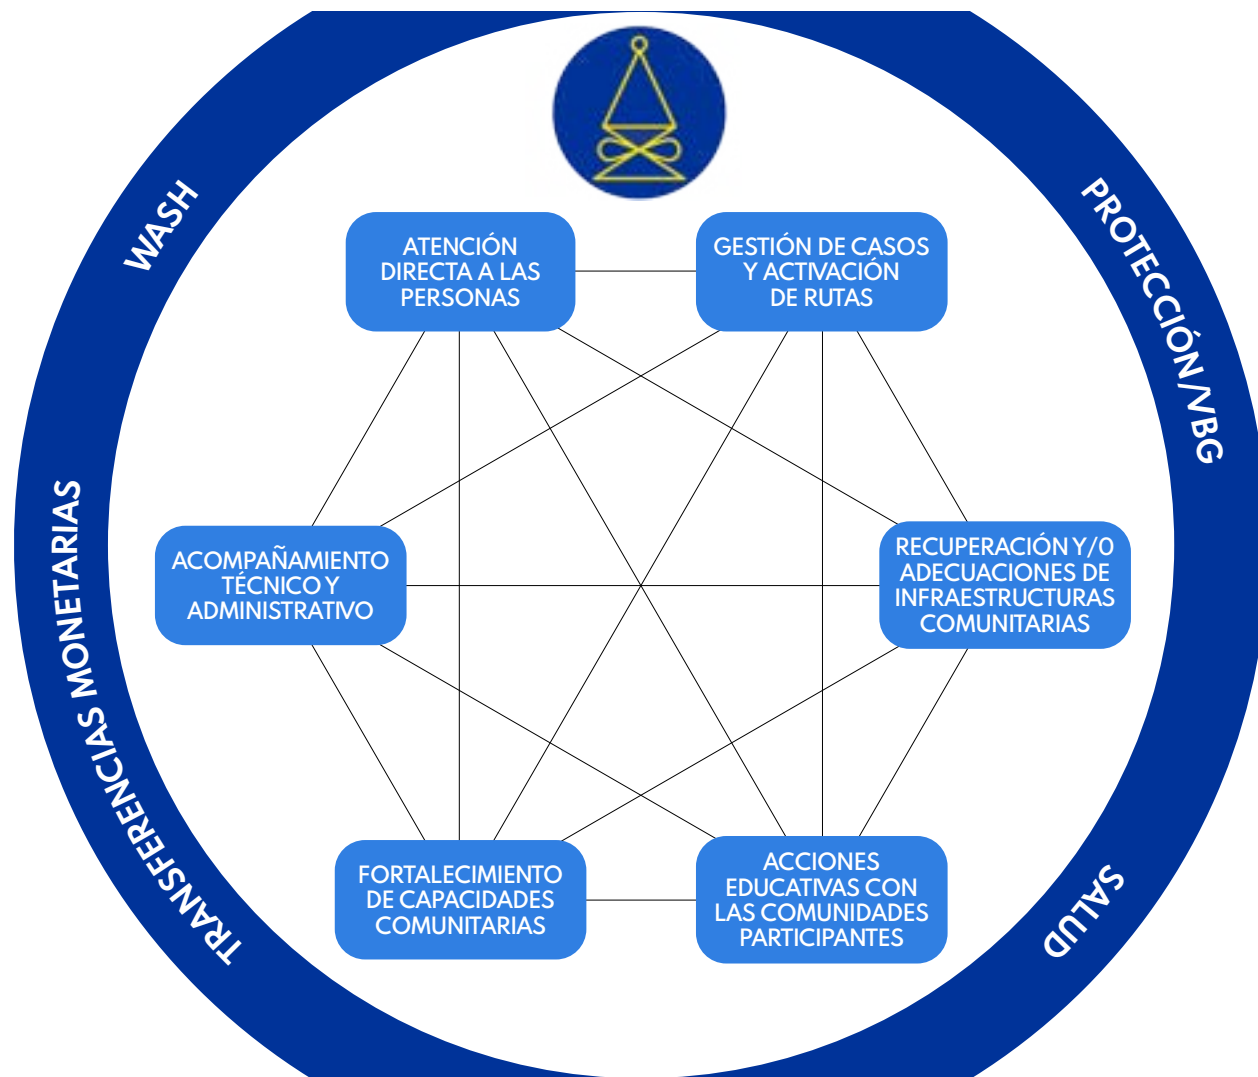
WASH

PROTECCIÓN/VBG

TRANSFERENCIAS MONETARIAS

SALUD

ATENCIÓN DIRECTA A LAS PERSONAS

GESTIÓN DE CASOS Y ACTIVACIÓN DE RUTAS

ACOMPAÑAMIENTO TÉCNICO Y ADMINISTRATIVO

RECUPERACIÓN Y/0 ADECUACIONES DE INFRAESTRUCTURAS COMUNITARIAS

FORTALECIMIENTO DE CAPACIDADES COMUNITARIAS

ACCIONES EDUCATIVAS CON LAS COMUNIDADES PARTICIPANTES